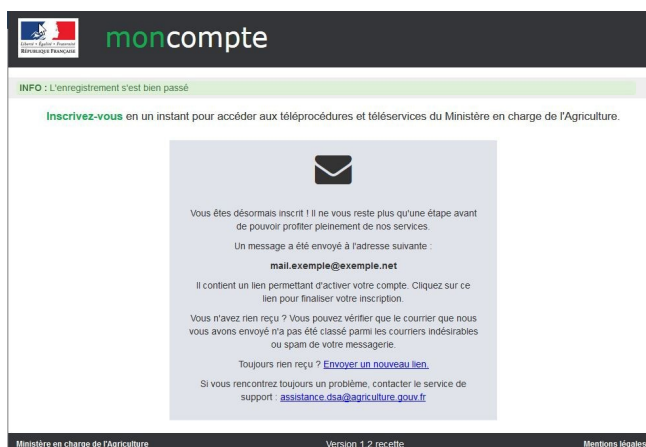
Liberté • Égalité • Fraternité
RÉPUBLIQUE FRANÇAISE

moncompte

INFO : L'enregistrement s'est bien passé

Inscrivez-vous en un instant pour accéder aux téléprocédures et téléservices du Ministère en charge de l'Agriculture.

Vous êtes désormais inscrit ! Il ne vous reste plus qu'une étape avant de pouvoir profiter pleinement de nos services.

Un message a été envoyé à l'adresse suivante :

mail.exemple@exemple.net

Il contient un lien permettant d'activer votre compte. Cliquez sur ce lien pour finaliser votre inscription.

Vous n'avez rien reçu ? Vous pouvez vérifier que le courrier que nous vous avons envoyé n'a pas été classé parmi les courriers indésirables ou spam de votre messagerie.

Toujours rien reçu ? Envoyer un nouveau lien.

Si vous rencontrez toujours un problème, contacter le service de support : assistance.dsa@agriculture.gouv.fr

Ministère en charge de l'Agriculture

Version 1.2 recette

Mentions légales